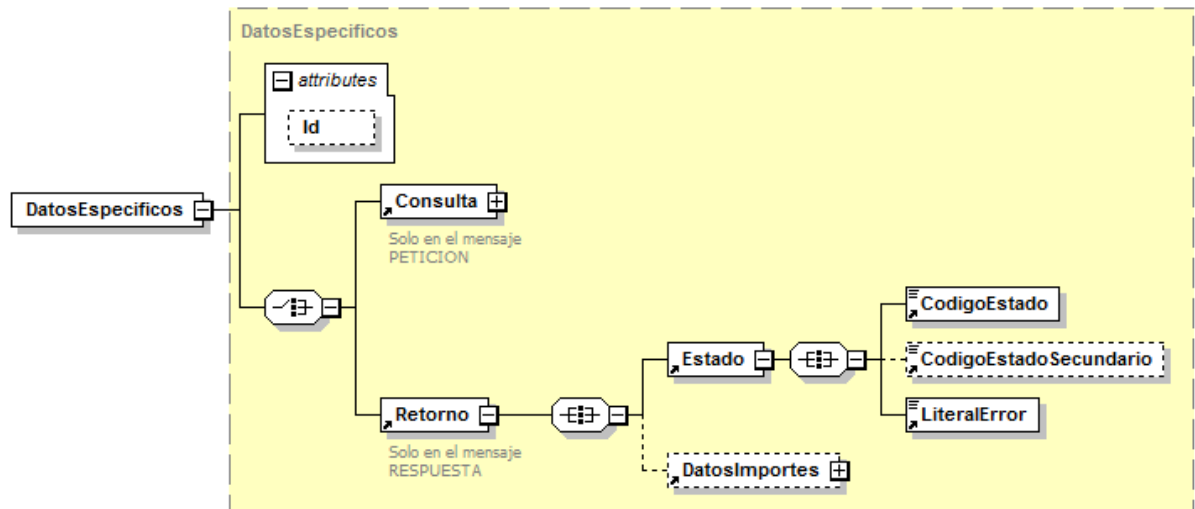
DatosEspecificos

attributes

Id

DatosEspecificos

Consulta

Solo en el mensaje PETICION

CodigoEstado

Estado

CodigoEstadoSecundario

LiteralError

Retorno

Solo en el mensaje RESPUESTA

DatosImportes